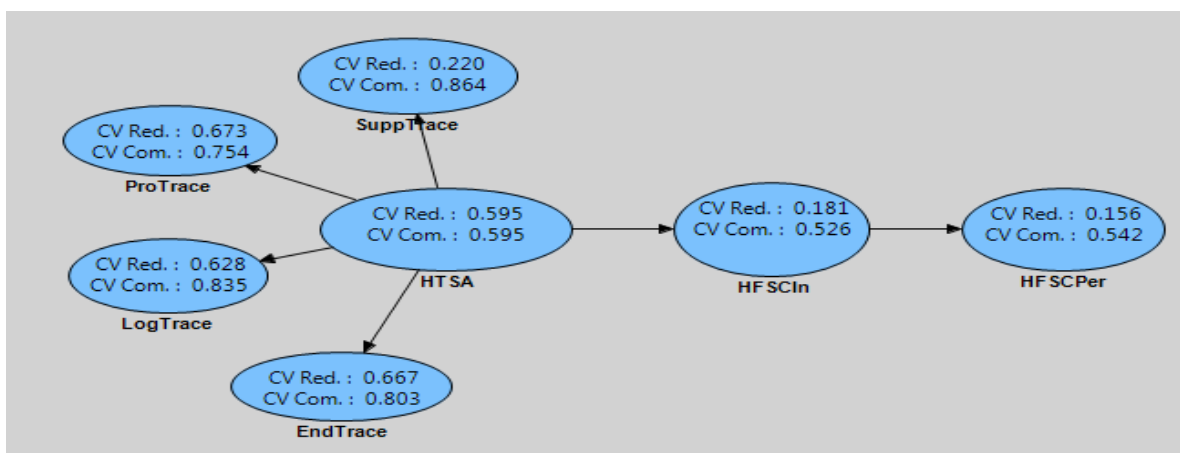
CV Red.: 0.220
CV Com.: 0.864
SuppTrace

CV Red.: 0.673
CV Com.: 0.754
ProTrace

CV Red.: 0.595
CV Com.: 0.595
HTSA

CV Red.: 0.181
CV Com.: 0.526
HFSCIn

CV Red.: 0.156
CV Com.: 0.542
HFSCPer

CV Red.: 0.628
CV Com.: 0.835
LogTrace

CV Red.: 0.667
CV Com.: 0.803
EndTrace